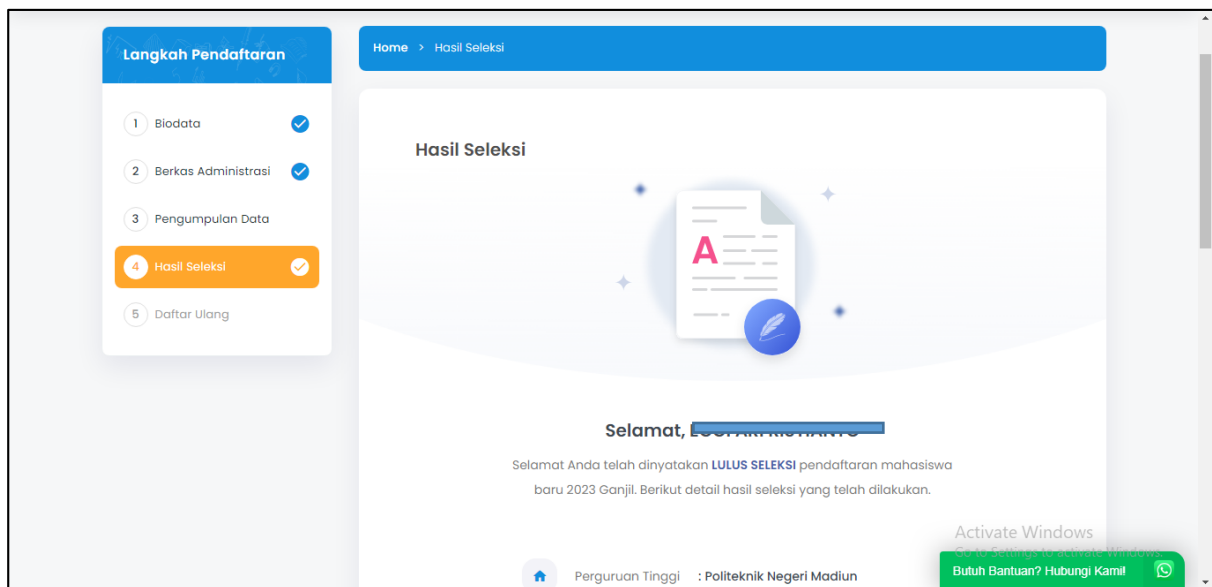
Langkah Pendaftaran

1 Biodata

2 Berkas Administrasi

3 Pengumpulan Data

4 Hasil Seleksi

5 Daftar Ulang

Home > Hasil Seleksi

Hasil Seleksi

A

Selamat, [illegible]

Selamat Anda telah dinyatakan LULUS SELEKSI pendaftaran mahasiswa baru 2023 Ganjil. Berikut detail hasil seleksi yang telah dilakukan.

Perguruan Tinggi : Politeknik Negeri Madiun

Activate Windows
Go to Settings to activate Windows.

Butuh Bantuan? Hubungi Kami!